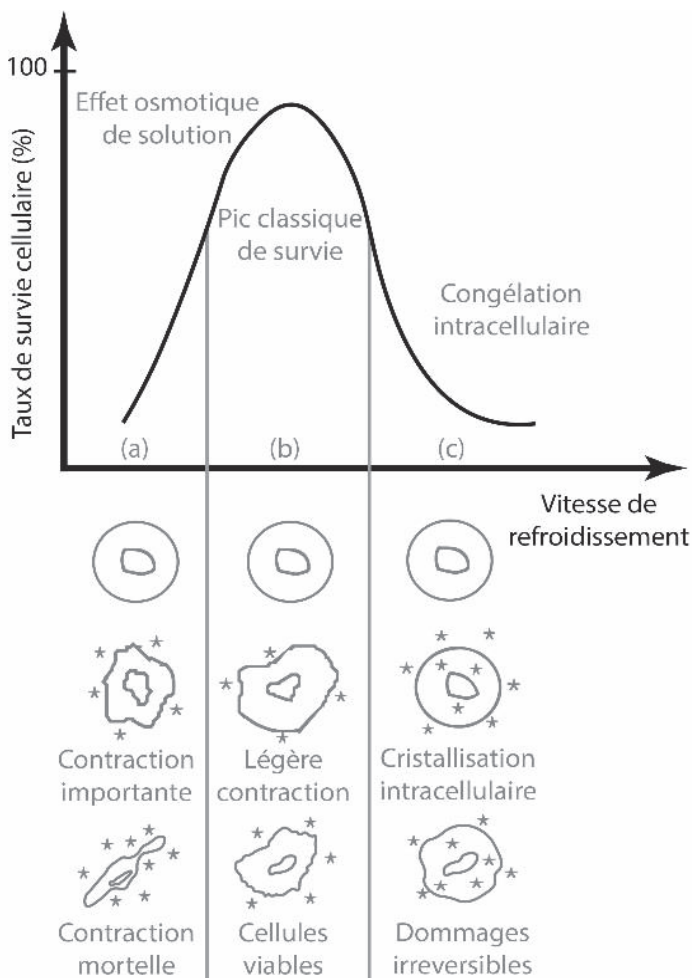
100

Taux de survie cellulaire (%)

Effet osmotique de solution

Pic classique de survie

Congélation intracellulaire

(a)

(b)

(c)

Vitesse de refroidissement

Contraction importante

Légère contraction

Cristallisation intracellulaire

Contraction mortelle

Cellules viables

Dommages irreversibles